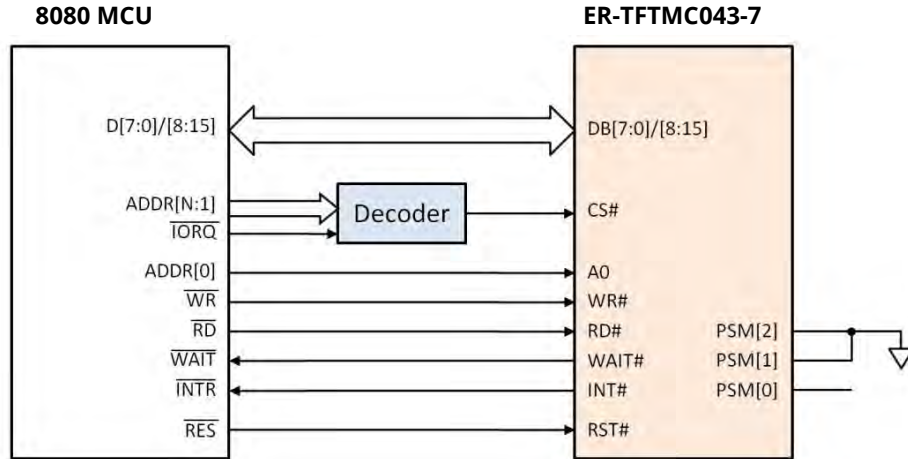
8080 MCU

ER-TFTMC043-7

D[7:0]/[8:15]

DB[7:0]/[8:15]

ADDR[N:1]

$\overline{IORQ}$

Decoder

CS#

ADDR[0]

A0

$\overline{WR}$

WR#

$\overline{RD}$

RD#

PSM[2]

$\overline{WAIT}$

WAIT#

PSM[1]

$\overline{INTR}$

INT#

PSM[0]

$\overline{RES}$

RST#